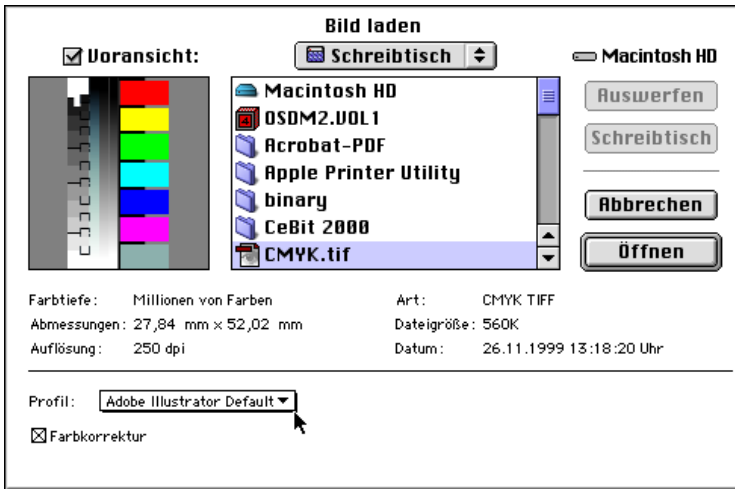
Bild laden

Voransicht:

Schreibtisch

Macintosh HD

Macintosh HD
OSDM2.VOL1
Acrobat-PDF
Apple Printer Utility
binary
CeBit 2000
CMYK.tif

Auswerfen

Schreibtisch

Abbrechen

Öffnen

Farbtiefe: Millionen von Farben

Abmessungen: 27,84 mm × 52,02 mm

Auflösung: 250 dpi

Art: CMYK TIFF

Dateigröße: 560K

Datum: 26.11.1999 13:18:20 Uhr

Profil: Adobe Illustrator Default

Farbkorrektur